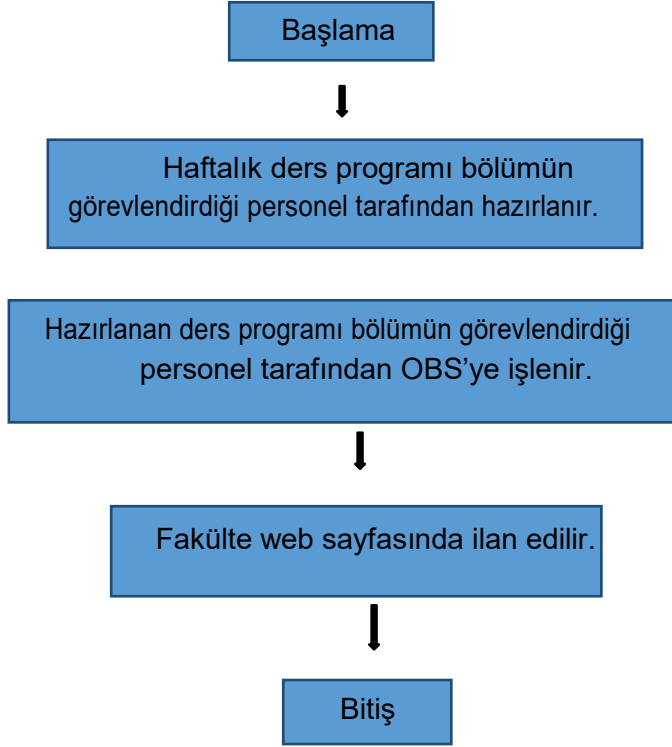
Başlama

Haftalık ders programı bölümün görevlendirdiği personel tarafından hazırlanır.

Hazırlanan ders programı bölümün görevlendirdiği personel tarafından OBS’ye işlenir.

Fakülte web sayfasında ilan edilir.

Bitiş